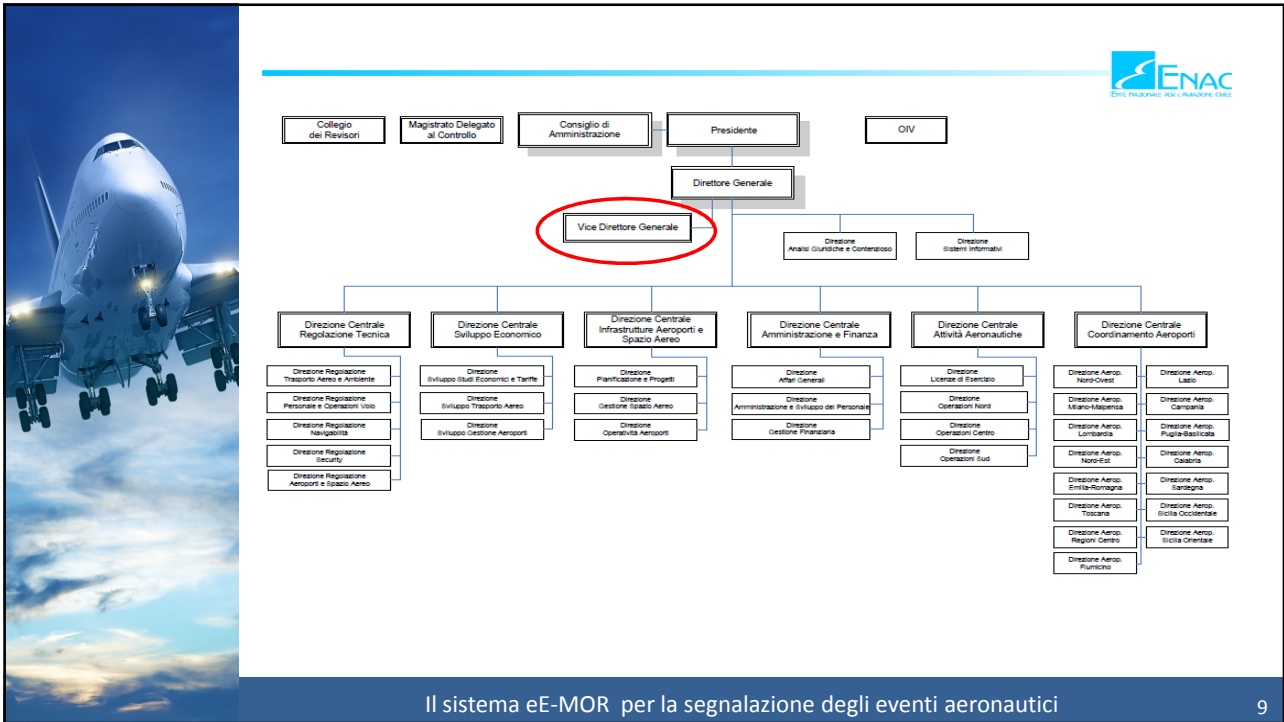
ENAC
ENTE NAZIONALE PER L'AVIAZIONE CIVILE

Collegio dei Revisori

Magistrato Delegato al Controllo

Consiglio di Amministrazione

Presidente

OIV

Direttore Generale

Vice Direttore Generale

Direzione Analisi Giuridiche e Contenzioso

Direzione Sistemi Informativi

Direzione Centrale Regolazione Tecnica

Direzione Regolazione Trasporto Aereo e Ambiente

Direzione Regolazione Personale e Operazioni Volo

Direzione Regolazione Navigabilità

Direzione Regolazione Security

Direzione Regolazione Aeroporti e Spazio Aereo

Direzione Centrale Sviluppo Economico

Direzione Sviluppo Studi Economici e Tariffe

Direzione Sviluppo Trasporto Aereo

Direzione Sviluppo Gestione Aeroporti

Direzione Centrale Infrastrutture Aeroporti e Spazio Aereo

Direzione Pianificazione e Progetti

Direzione Gestione Spazio Aereo

Direzione Operatività Aeroporti

Direzione Centrale Amministrazione e Finanza

Direzione Affari Generali

Direzione Amministrazione e Sviluppo del Personale

Direzione Gestione Finanziaria

Direzione Centrale Attività Aeronautiche

Direzione Licenze di Esercizio

Direzione Operazioni Nord

Direzione Operazioni Centro

Direzione Operazioni Sud

Direzione Centrale Coordinamento Aeroporti

Direzione Aerop. Nord-Ovest

Direzione Aerop. Milano-Malpensa

Direzione Aerop. Lombardia

Direzione Aerop. Nord-Est

Direzione Aerop. Emilia-Romagna

Direzione Aerop. Toscana

Direzione Aerop. Regioni Centro

Direzione Aerop. Fiumicino

Direzione Aerop. Lazio

Direzione Aerop. Campania

Direzione Aerop. Puglia-Basilicata

Direzione Aerop. Calabria

Direzione Aerop. Sardegna

Direzione Aerop. Sicilia Occidentale

Direzione Aerop. Sicilia Orientale

Il sistema eE-MOR per la segnalazione degli eventi aeronautici

9